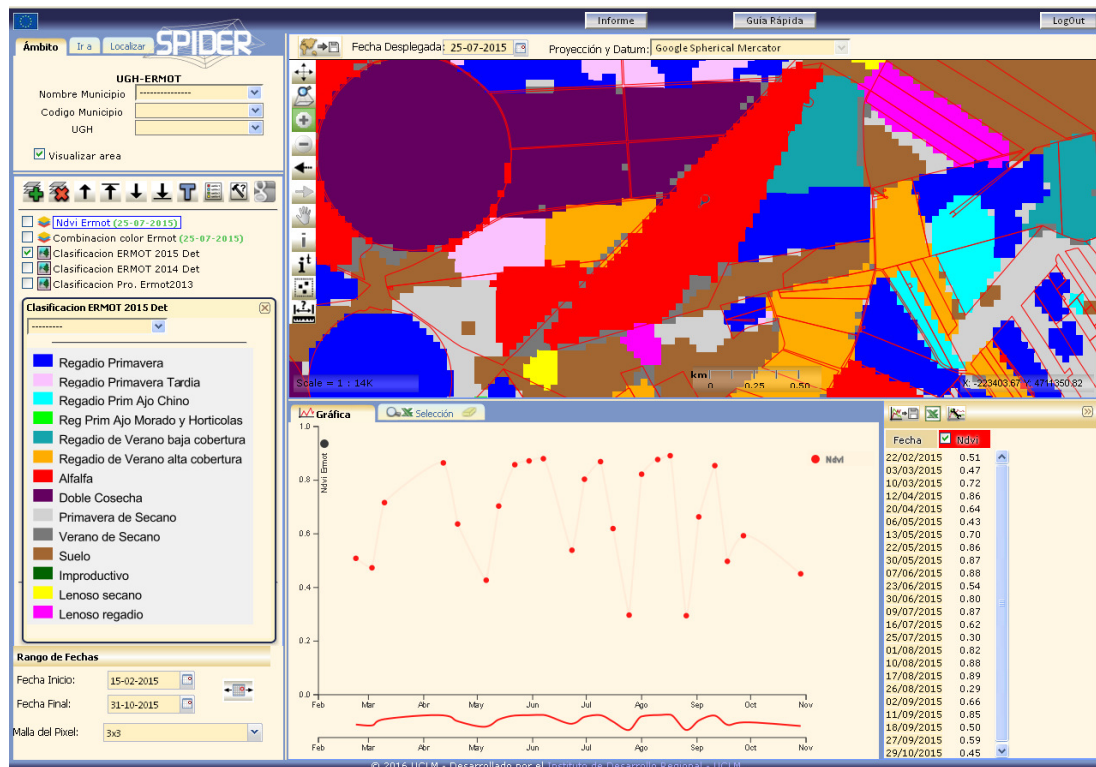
Informe
Guía Rápida
LogOut

Ámbito | Ir a | Localizar
SPIDER

UGH-ERMOT
Nombre Municipio ---------------
Codigo Municipio
UGH
Visualizar area

Ndvi Ermot (25-07-2015)
Combinacion color Ermot (25-07-2015)
Clasificacion ERMOT 2015 Det
Clasificacion ERMOT 2014 Det
Clasificacion Pro. Ermot2013

Clasificacion ERMOT 2015 Det
---------

Regadio Primavera
Regadio Primavera Tardia
Regadio Prim Ajo Chino
Reg Prim Ajo Morado y Horticolas
Regadio de Verano baja cobertura
Regadio de Verano alta cobertura
Alfalfa
Doble Cosecha
Primavera de Secano
Verano de Secano
Suelo
Improductivo
Lenoso secano
Lenoso regadio

Rango de Fechas
Fecha Inicio: 15-02-2015
Fecha Final: 31-10-2015
Malla del Pixel: 3x3

Fecha Desplegada: 25-07-2015
Proyección y Datum: Google Spherical Mercator

Scale = 1 : 14K
km 0 0.25 0.50
X: -223403.67 Y: 4714350.82

Gráfica | Selección

1.0
0.8
0.6
0.4
0.2
0.0
Ndvi Ermot
Ndvi
Feb Mar Abr May Jun Jul Ago Sep Oct Nov
Feb Mar Abr May Jun Jul Ago Sep Oct Nov

| Fecha | Ndvi |
|---|---|
| 22/02/2015 | 0.51 |
| 03/03/2015 | 0.47 |
| 10/03/2015 | 0.72 |
| 12/04/2015 | 0.86 |
| 20/04/2015 | 0.64 |
| 06/05/2015 | 0.43 |
| 13/05/2015 | 0.70 |
| 22/05/2015 | 0.86 |
| 30/05/2015 | 0.87 |
| 07/06/2015 | 0.88 |
| 23/06/2015 | 0.54 |
| 30/06/2015 | 0.80 |
| 09/07/2015 | 0.87 |
| 16/07/2015 | 0.62 |
| 25/07/2015 | 0.30 |
| 01/08/2015 | 0.82 |
| 10/08/2015 | 0.88 |
| 17/08/2015 | 0.89 |
| 26/08/2015 | 0.29 |
| 02/09/2015 | 0.66 |
| 11/09/2015 | 0.85 |
| 18/09/2015 | 0.50 |
| 27/09/2015 | 0.59 |
| 29/10/2015 | 0.45 |

© 2016 UCLM - Desarrollado por el Instituto de Desarrollo Regional - UCLM